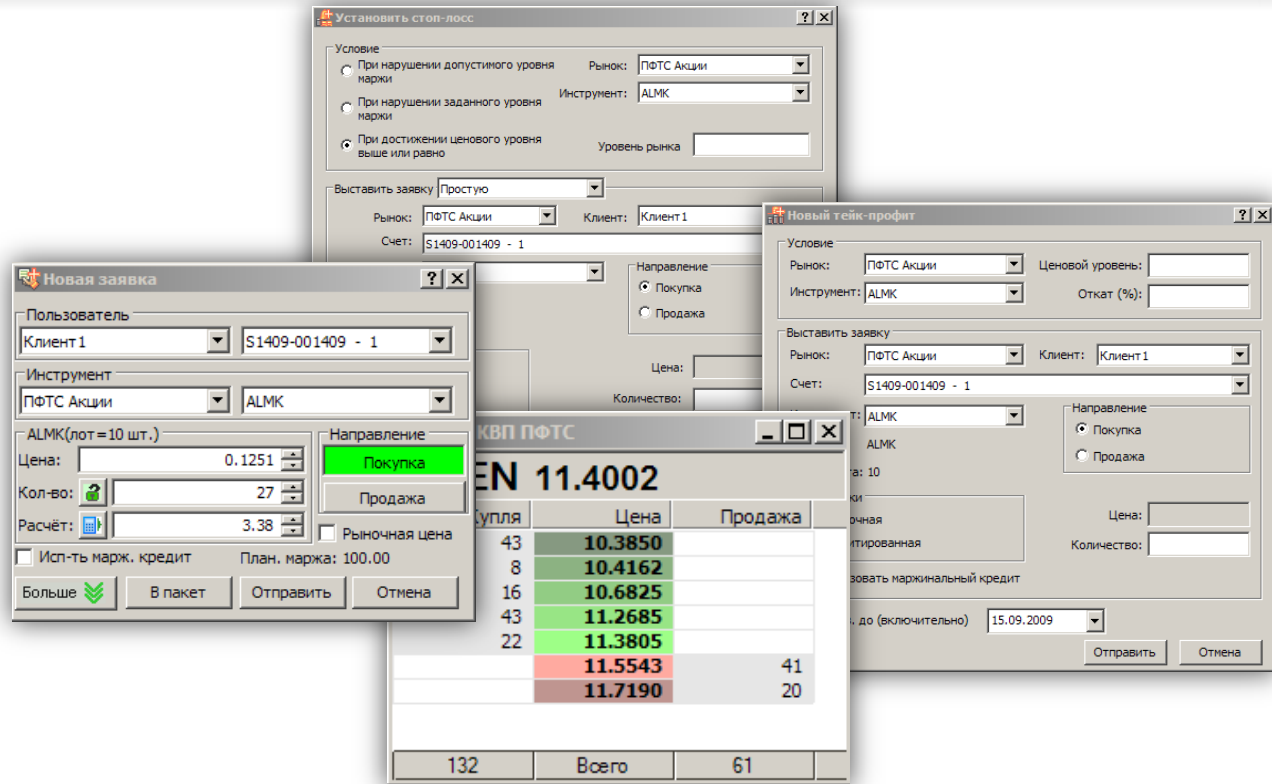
Установить стоп-лосс

Условие
При нарушении допустимого уровня маржи
При нарушении заданного уровня маржи
При достижении ценового уровня выше или равно
Рынок: ПФТС Акции
Инструмент: ALMK
Уровень рынка

Выставить заявку Простую
Рынок: ПФТС Акции
Клиент: Клиент1
Счет: S1409-001409 - 1
Направление
Покупка
Продажа
Цена:
Количество:

Новая заявка

Пользователь
Клиент1
S1409-001409 - 1
Инструмент
ПФТС Акции
ALMK
ALMK(лот=10 шт.)
Цена: 0.1251
Кол-во: 27
Расчёт: 3.38
Направление
Покупка
Продажа
Рыночная цена
Исп-ть марж. кредит
План. маржа: 100.00
Больше
В пакет
Отправить
Отмена

КВП ПФТС
EN 11.4002

| Купля | Цена | Продажа |
|---|---|---|
| 43 | 10.3850 | |
| 8 | 10.4162 | |
| 16 | 10.6825 | |
| 43 | 11.2685 | |
| 22 | 11.3805 | |
| | 11.5543 | 41 |
| | 11.7190 | 20 |
| 132 | Всего | 61 |

Новый тейк-профит

Условие
Рынок: ПФТС Акции
Инструмент: ALMK
Ценовой уровень:
Откат (%):

Выставить заявку
Рынок: ПФТС Акции
Клиент: Клиент1
Счет: S1409-001409 - 1
ALMK
ALMK
10
Направление
Покупка
Продажа
очная
итированная
Цена:
Количество:
зовать маржинальный кредит
до (включительно) 15.09.2009
Отправить
Отмена